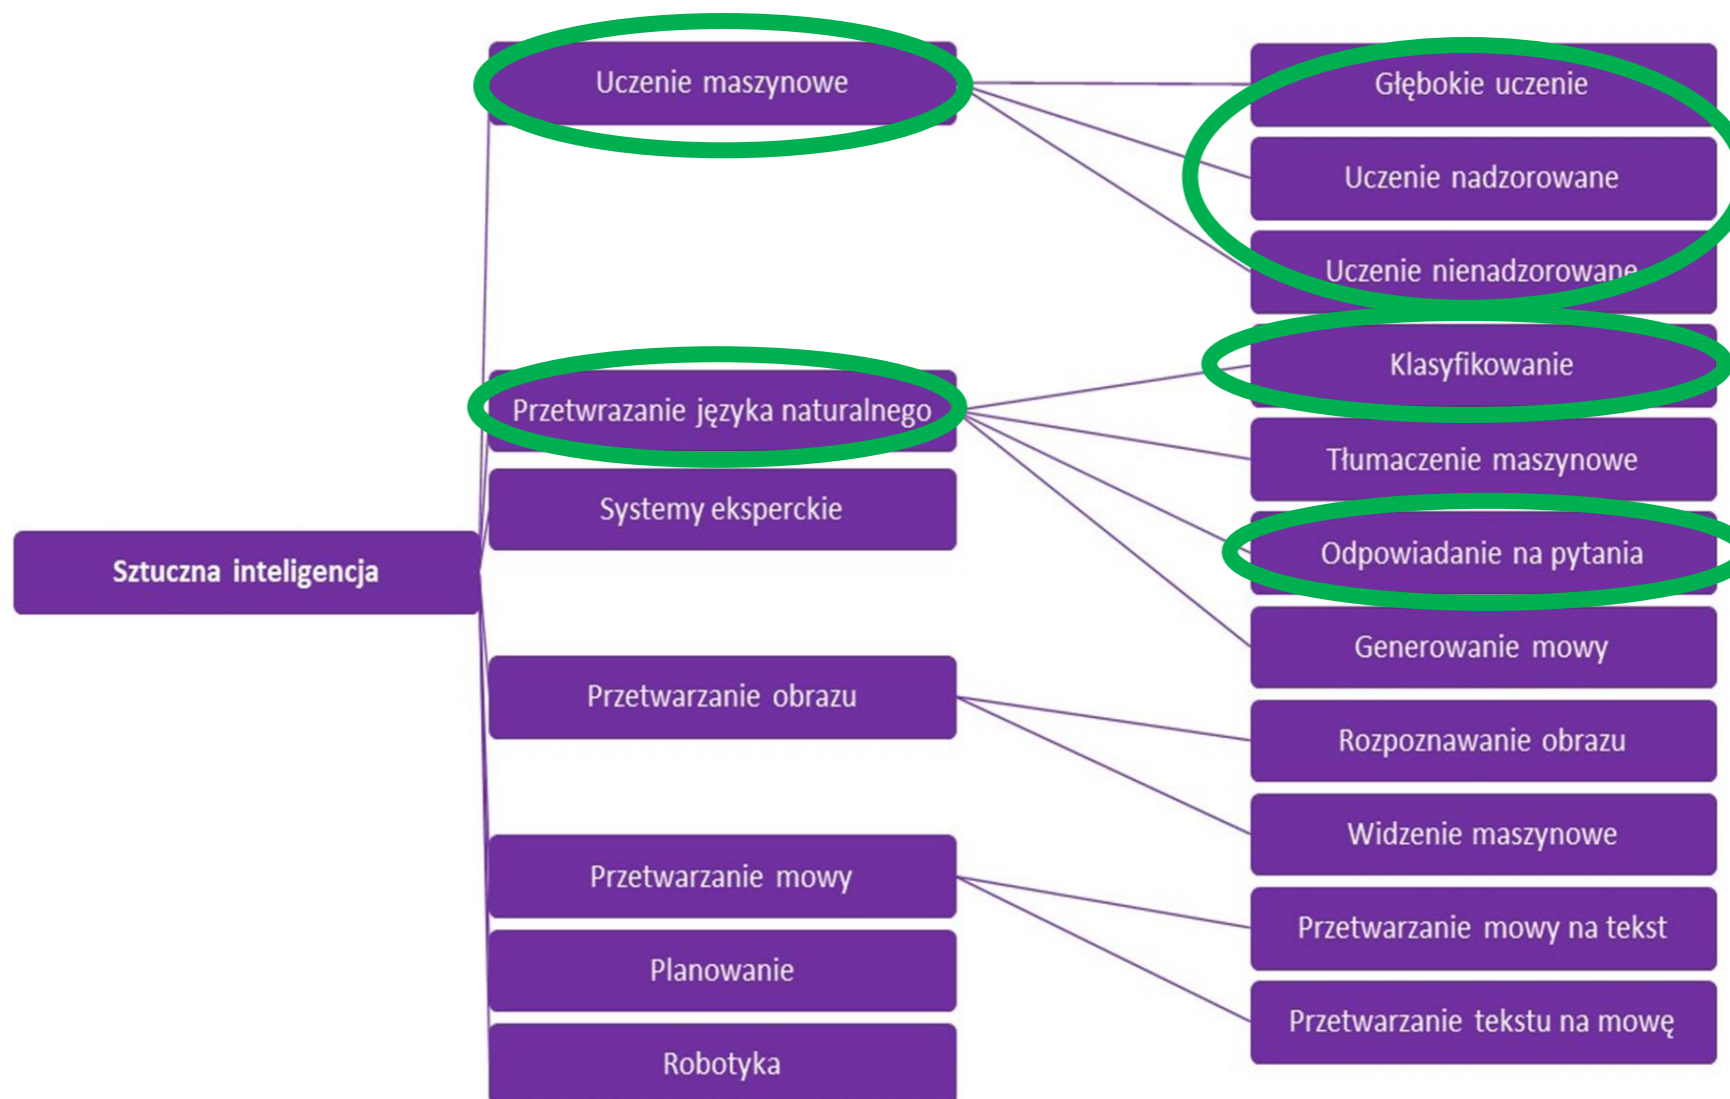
Sztuczna inteligencja

Uczenie maszynowe

Przetwrazanie języka naturalnego

Systemy eksperckie

Przetwarzanie obrazu

Przetwarzanie mowy

Planowanie

Robotyka

Głębokie uczenie

Uczenie nadzorowane

Uczenie nienadzorowane

Klasyfikowanie

Tłumaczenie maszynowe

Odpowiadanie na pytania

Generowanie mowy

Rozpoznawanie obrazu

Widzenie maszynowe

Przetwarzanie mowy na tekst

Przetwarzanie tekstu na mowę